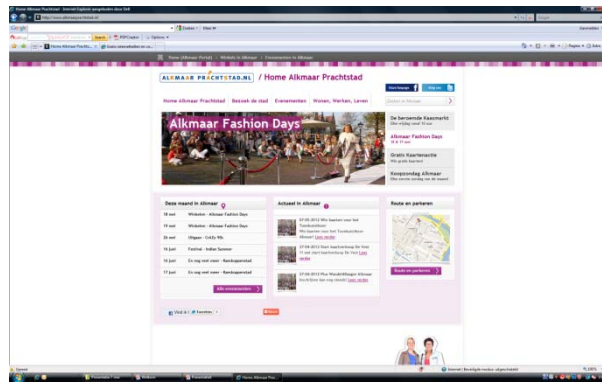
Home Alkmaar Prachtstad - Internet Explorer

Google

Home Alkmaar Prachtst...

Home Alkmaar Portal > Winkels in Alkmaar > Evenementen in Alkmaar

ALKMAAR PRACHTSTAD.NL / Home Alkmaar Prachtstad

Home Alkmaar Prachtstad | Bezoek de stad | Evenementen | Wonen, Werken, Leven

Alkmaar Fashion Days

De beroemde Kaasmarkt

Alkmaar Fashion Days

Gratis Kaartenactie

Koopzondag Alkmaar

Deze maand in Alkmaar

| | |
|---|---|
| 18 mei | Winkelen - Alkmaar Fashion Days |
| 19 mei | Winkelen - Alkmaar Fashion Days |
| 26 mei | Uitgaan - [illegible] |
| 16 juni | Festival - Indian Summer |
| 16 juni | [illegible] |
| 17 juni | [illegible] |

Alle evenementen

Actueel in Alkmaar

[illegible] Lees verder

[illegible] Lees verder

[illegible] Lees verder

Route en parkeren

Route en parkeren

Vind ik leuk

Done

Internet